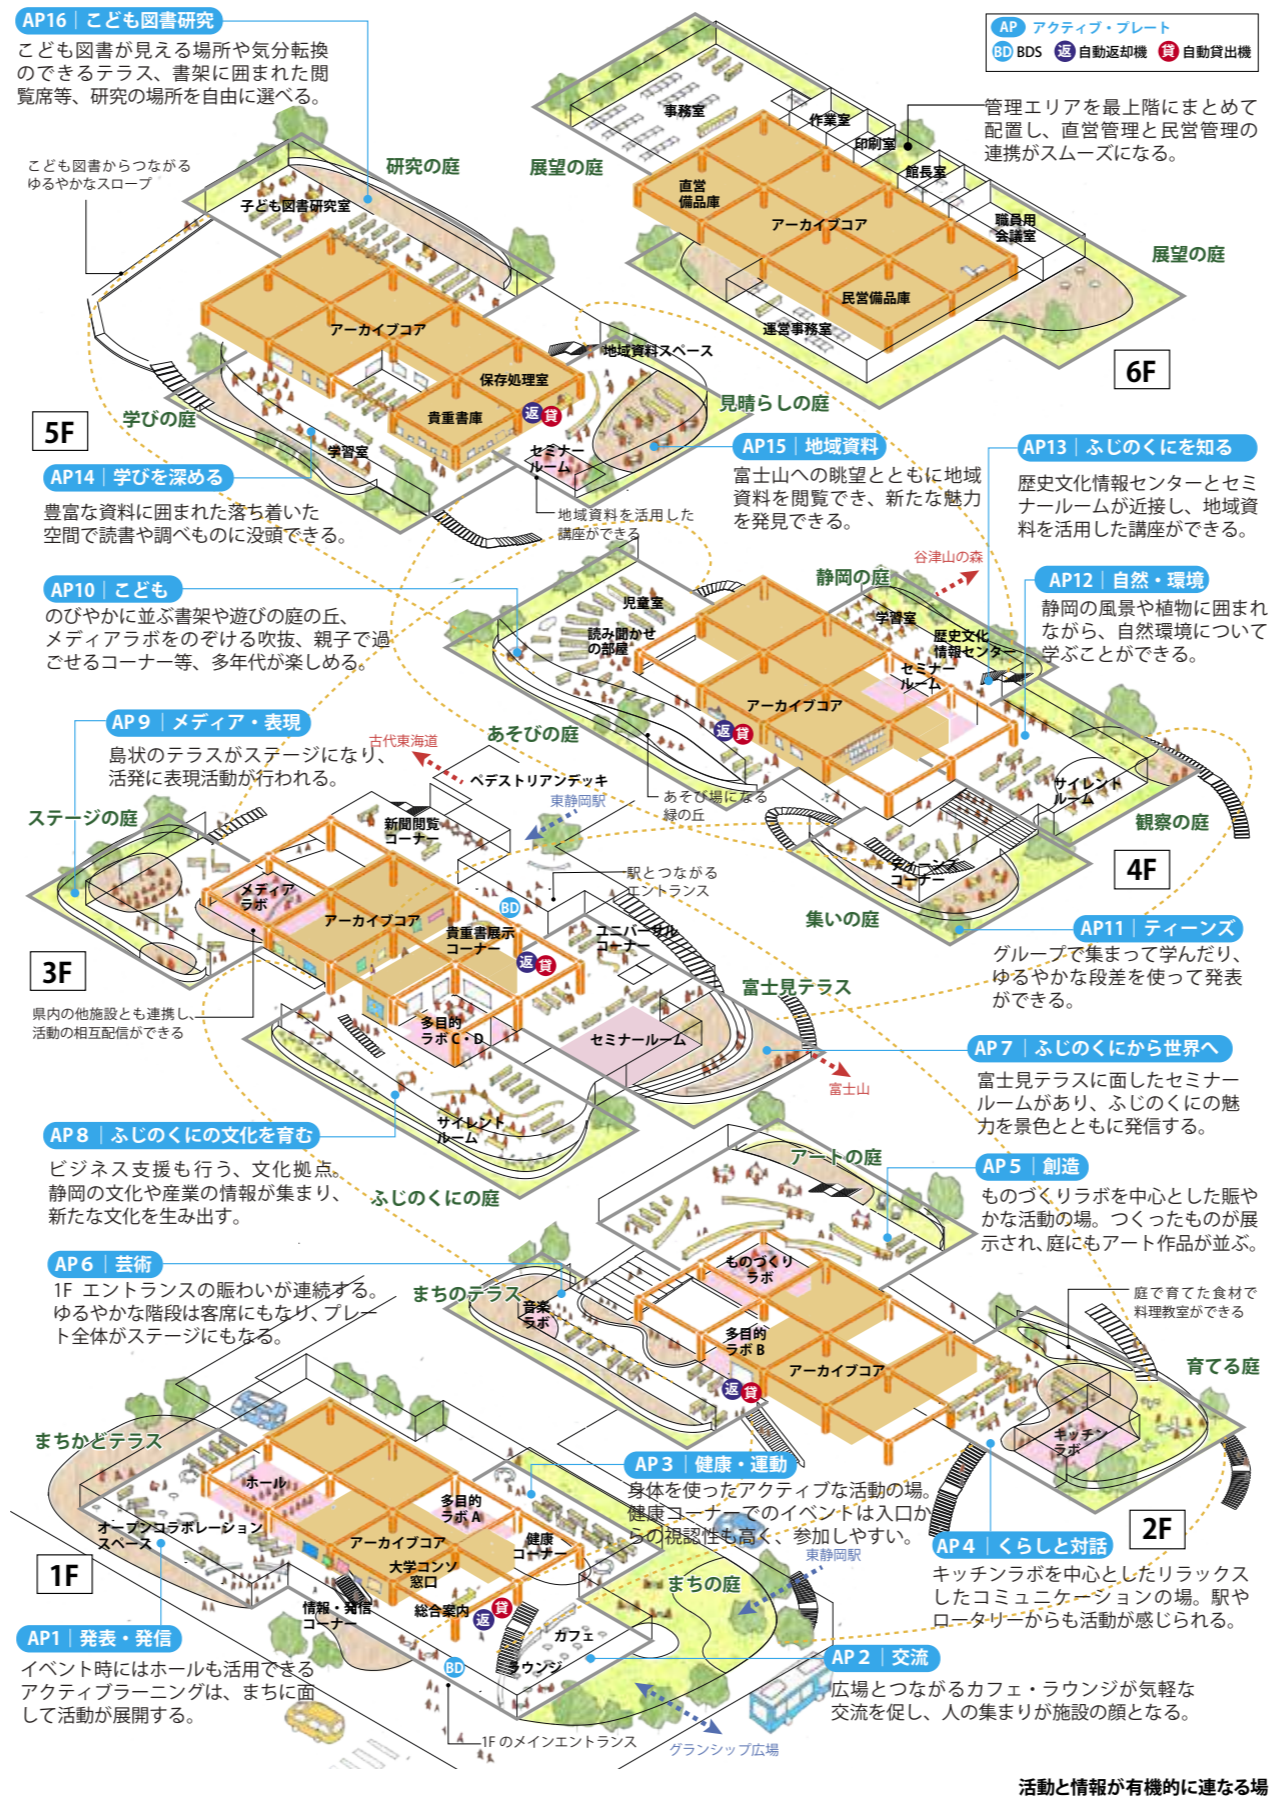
AP16 こども図書研究
こども図書が見える場所や気分転換のできるテラス、書架に囲まれた閲覧席等、研究の場所を自由に選べる。

AP アクティブ・プレート
BD BDS 返 自動返却機 貸 自動貸出機

管理エリアを最上階にまとめて配置し、直営管理と民営管理の連携がスムーズになる。

事務室
作業室
印刷室
館長室
直営備品庫
アーカイブコア
職員用会議室
展望の庭
展望の庭
民営備品庫
運営事務室
6F

こども図書からつながるゆるやかなスロープ
研究の庭
子ども図書研究室
アーカイブコア
地域資料スペース
保存処理室
貴重書庫
返 貸
見晴らしの庭
学びの庭
5F
学習室
セミナールーム

AP14 学びを深める
豊富な資料に囲まれた落ち着いた空間で読書や調べものに没頭できる。

地域資料を活用した講座ができる

AP15 地域資料
富士山への眺望とともに地域資料を閲覧でき、新たな魅力を発見できる。

AP13 ふじのくにを知る
歴史文化情報センターとセミナールームが近接し、地域資料を活用した講座ができる。

谷津山の森
静岡の庭

AP12 自然・環境
静岡の風景や植物に囲まれながら、自然環境について学ぶことができる。

AP10 こども
のびやかに並ぶ書架や遊びの庭の丘、メディアラボをのぞける吹抜、親子で過ごせるコーナー等、多年代が楽しめる。

児童室
読み聞かせの部屋
学習室
歴史文化情報センター
セミナールーム
アーカイブコア
返 貸
あそびの庭
サイレントルーム
観察の庭
4F

AP 9 メディア・表現
島状のテラスがステージになり、活発に表現活動が行われる。

古代東海道
ペデストリアンデッキ
東静岡駅
あそび場になる緑の丘
ステージの庭
新聞閲覧コーナー
ティーンズコーナー
駅とつながるエントランス
メディアラボ
アーカイブコア
BD
貴重書展示コーナー
ユニバーサルコーナー
返 貸
集いの庭

AP11 ティーンズ
グループで集まって学んだり、ゆるやかな段差を使って発表ができる。

3F
富士見テラス
多目的ラボ C・D
セミナールーム
県内の他施設とも連携し、活動の相互配信ができる
富士山

AP 7 ふじのくにから世界へ
富士見テラスに面したセミナールームがあり、ふじのくにの魅力を景色とともに発信する。

サイレントルーム

AP 8 ふじのくにの文化を育む
ビジネス支援も行う、文化拠点。静岡の文化や産業の情報が集まり、新たな文化を生み出す。

ふじのくにの庭
アートの庭

AP 5 創造
ものづくりラボを中心とした賑やかな活動の場。つくったものが展示され、庭にもアート作品が並ぶ。

AP 6 芸術
1F エントランスの賑わいが継続する。ゆるやかな階段は客席にもなり、プレート全体がステージにもなる。

まちのテラス
ものづくりラボ
庭で育てた食材で料理教室ができる
音楽ラボ
多目的ラボ B
アーカイブコア
育てる庭
返 貸
キッチンラボ
まちかどテラス
ホール
多目的ラボ A

AP 3 健康・運動
身体を使ったアクティブな活動の場。健康コーナーでのイベントは入口からの視認性も高く、参加しやすい。

オープンコラボレーションスペース
アーカイブコア
健康コーナー
2F
東静岡駅
1F
大学コンソ窓口
まちの庭

AP 4 くらしと対話
キッチンラボを中心としたリラックスしたコミュニケーションの場。駅やロータリーからも活動が感じられる。

情報・発信コーナー
総合案内
返 貸
カフェ
ラウンジ

AP1 発表・発信
イベント時にはホールも活用できるアクティブラーニングは、まちに面して活動が展開する。

BD

AP 2 交流
広場とつながるカフェ・ラウンジが気軽な交流を促し、人の集まりが施設の顔となる。

1F のメインエントランス
グランシップ広場
活動と情報が有機的に連なる場